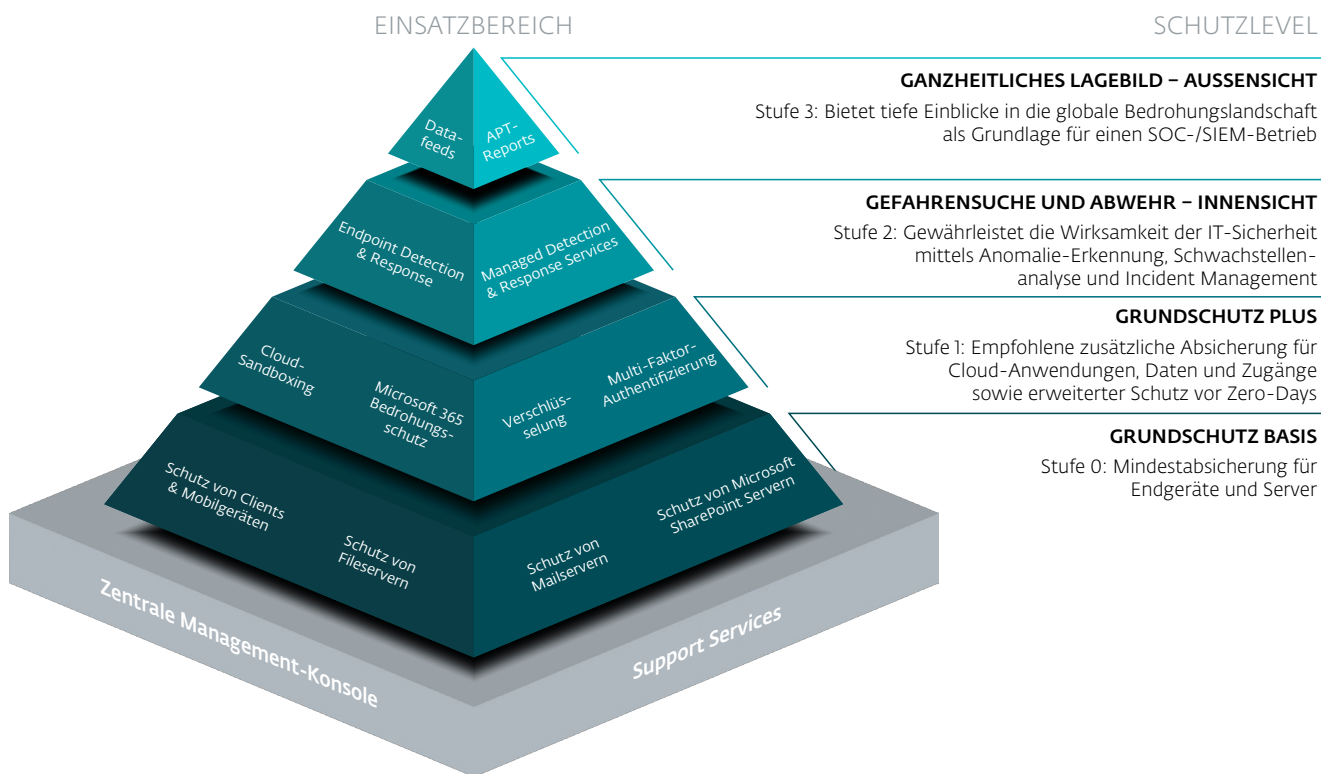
EINSATZBEREICH

SCHUTZLEVEL

Datafeeds

APT-Reports

Endpoint Detection & Response

Managed Detection & Response Services

Cloud-Sandboxing

Microsoft 365 Bedrohungsschutz

Verschlüsselung

Multi-Faktor-Authentifizierung

Schutz von Clients & Mobilgeräten

Schutz von Fileservern

Schutz von Mailservern

Schutz von Microsoft SharePoint Servern

Zentrale Management-Konsole

Support Services

GANZHEITLICHES LAGEBILD – AUSSENSICHT

Stufe 3: Bietet tiefe Einblicke in die globale Bedrohungslandschaft als Grundlage für einen SOC-/SIEM-Betrieb

GEFAHRENSUCHE UND ABWEHR – INNENSICHT

Stufe 2: Gewährleistet die Wirksamkeit der IT-Sicherheit mittels Anomalie-Erkennung, Schwachstellenanalyse und Incident Management

GRUNDSCHUTZ PLUS

Stufe 1: Empfohlene zusätzliche Absicherung für Cloud-Anwendungen, Daten und Zugänge sowie erweiterter Schutz vor Zero-Days

GRUNDSCHUTZ BASIS

Stufe 0: Mindestabsicherung für Endgeräte und Server